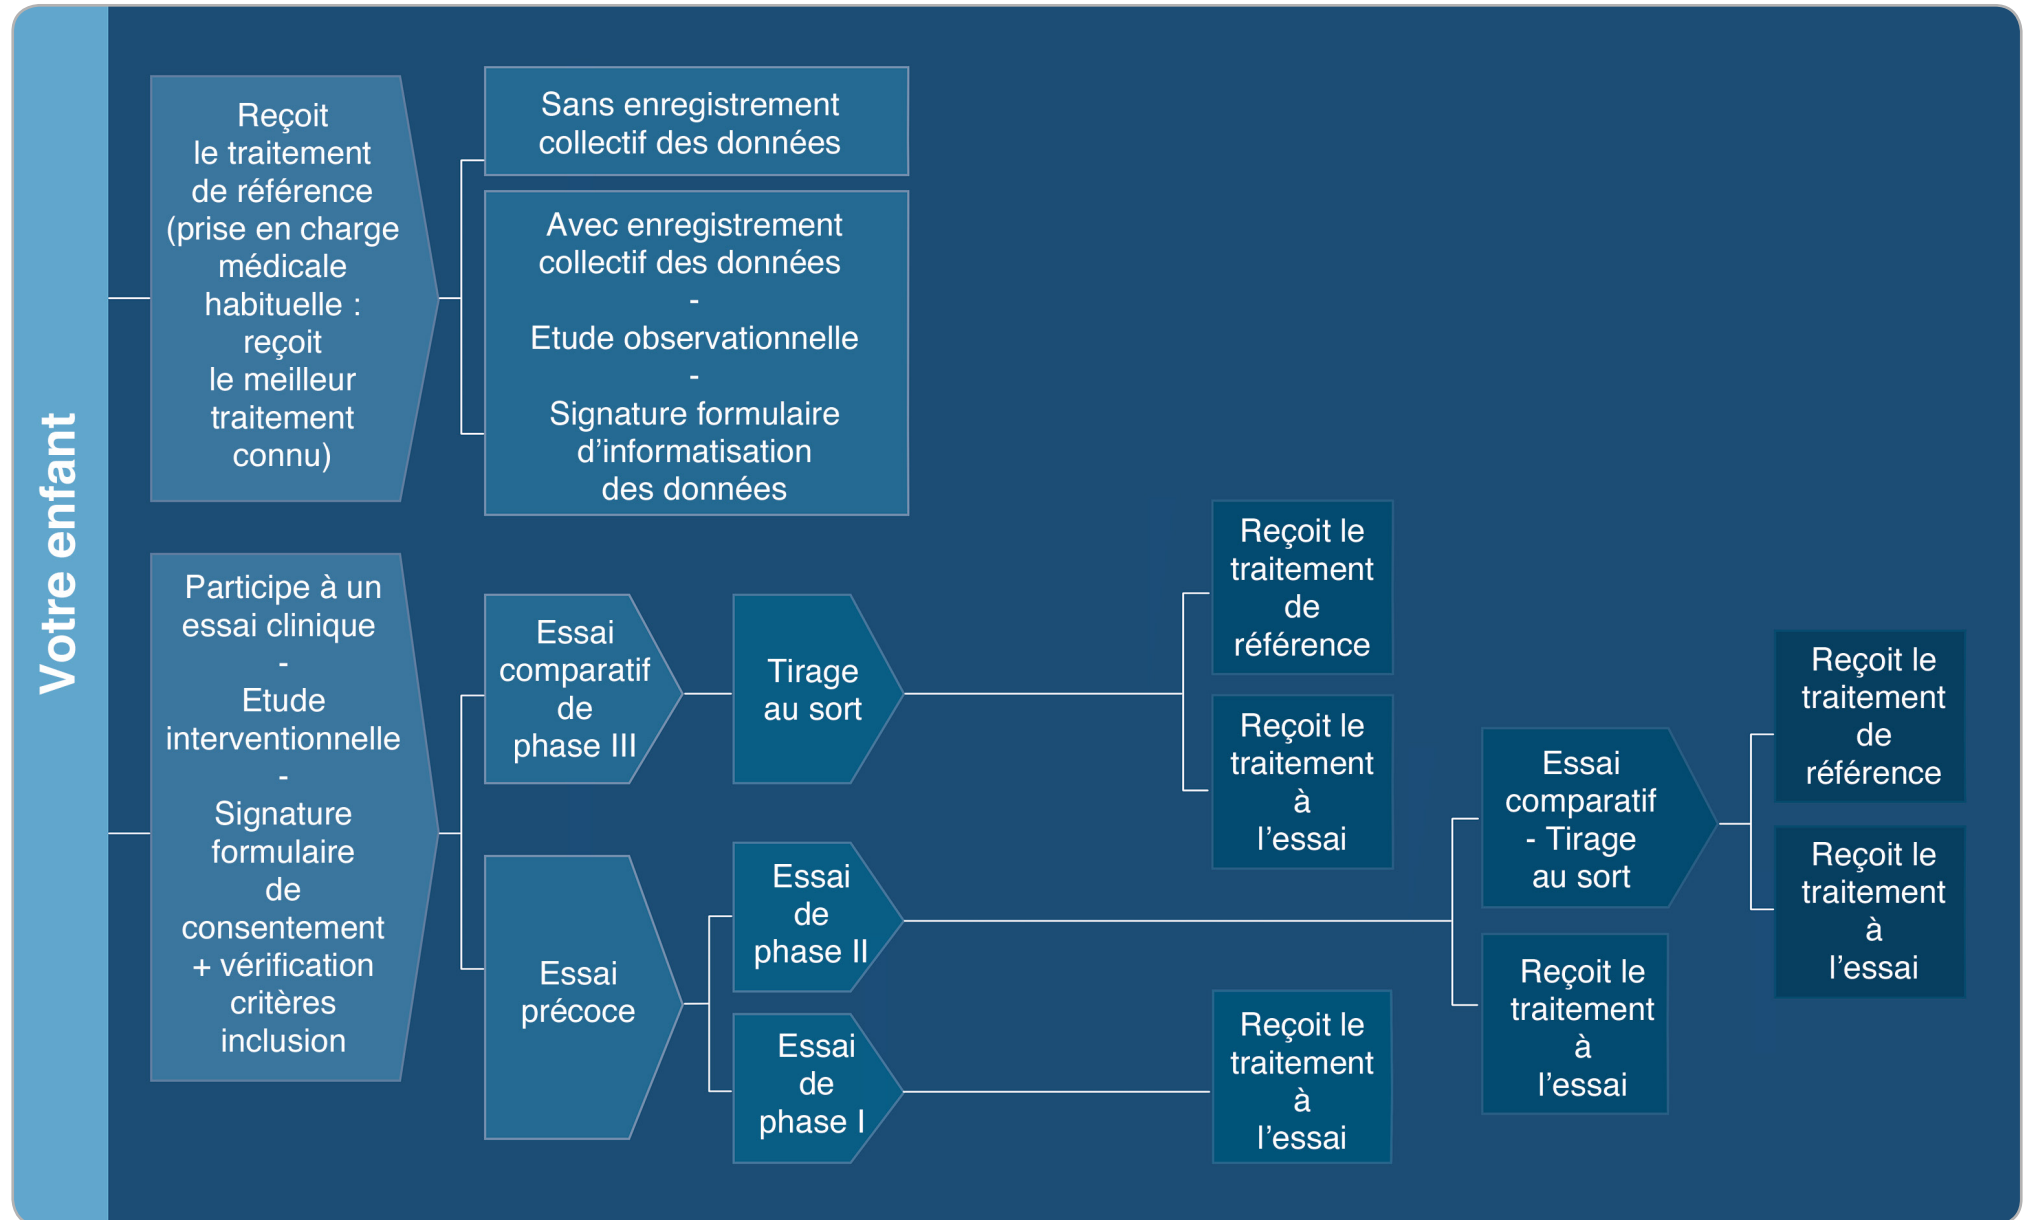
Votre enfant

Reçoit le traitement de référence (prise en charge médicale habituelle : reçoit le meilleur traitement connu)

Sans enregistrement collectif des données

Avec enregistrement collectif des données - Etude observationnelle - Signature formulaire d'informatisation des données

Participe à un essai clinique - Etude interventionnelle - Signature formulaire de consentement + vérification critères inclusion

Essai comparatif de phase III

Tirage au sort

Reçoit le traitement de référence

Reçoit le traitement à l'essai

Essai précoce

Essai de phase II

Essai de phase I

Reçoit le traitement à l'essai

Essai comparatif - Tirage au sort

Reçoit le traitement à l'essai

Reçoit le traitement de référence

Reçoit le traitement à l'essai